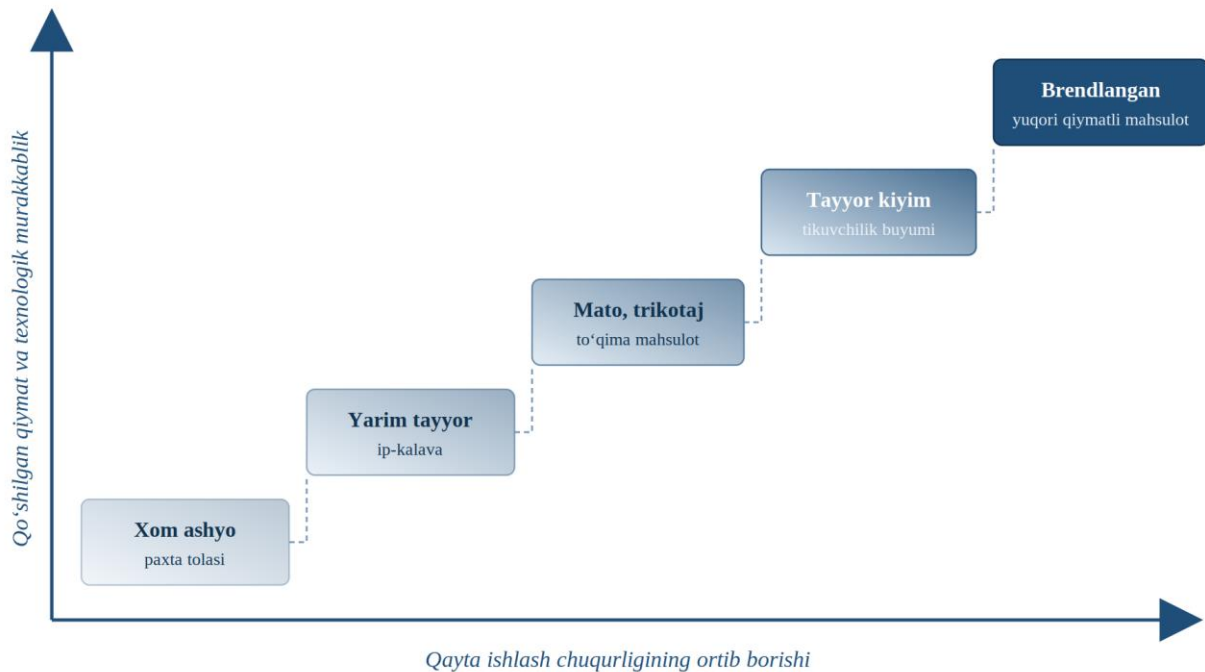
Qo‘shilgan qiymat va texnologik murakkablik

Brendlangan
yuqori qiymatli mahsulot

Tayyor kiyim
tikuvchilik buyumi

Mato, trikotaj
to‘qima mahsulot

Yarim tayyor
ip-kalava

Xom ashyo
paxta tolasi

Qayta ishlash chuqurligining ortib borishi